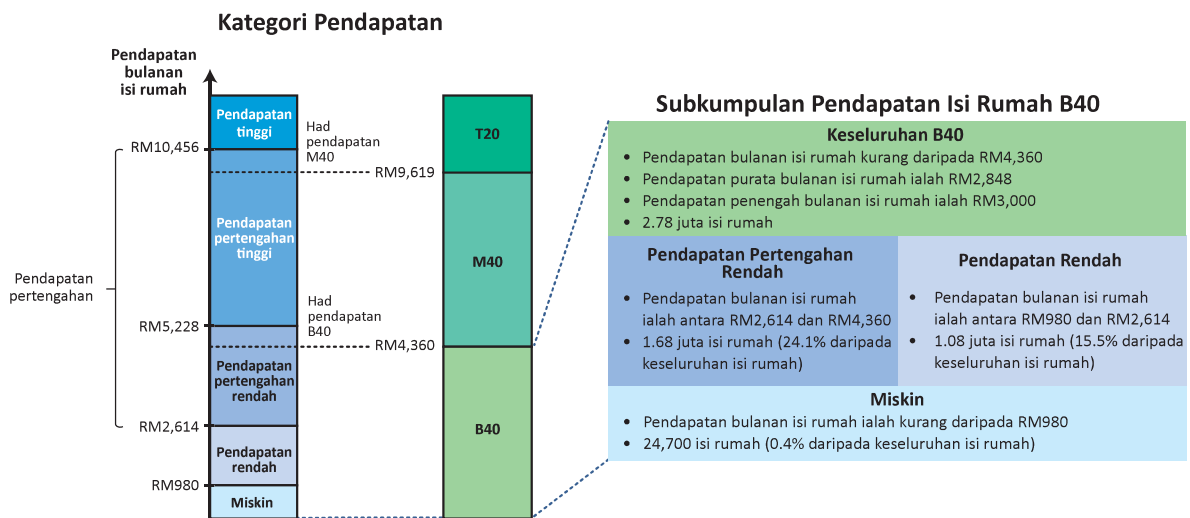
Kategori Pendapatan

Pendapatan bulanan isi rumah

Pendapatan tinggi

Pendapatan pertengahan tinggi

Pendapatan pertengahan rendah

Pendapatan rendah

Miskin

RM10,456

RM5,228

RM2,614

RM980

Pendapatan pertengahan

Had pendapatan M40

RM9,619

Had pendapatan B40

RM4,360

T20

M40

B40

Subkumpulan Pendapatan Isi Rumah B40

Keseluruhan B40
• Pendapatan bulanan isi rumah kurang daripada RM4,360
• Pendapatan purata bulanan isi rumah ialah RM2,848
• Pendapatan penengah bulanan isi rumah ialah RM3,000
• 2.78 juta isi rumah

Pendapatan Pertengahan Rendah
• Pendapatan bulanan isi rumah ialah antara RM2,614 dan RM4,360
• 1.68 juta isi rumah (24.1% daripada keseluruhan isi rumah)

Pendapatan Rendah
• Pendapatan bulanan isi rumah ialah antara RM980 dan RM2,614
• 1.08 juta isi rumah (15.5% daripada keseluruhan isi rumah)

Miskin
• Pendapatan bulanan isi rumah ialah kurang daripada RM980
• 24,700 isi rumah (0.4% daripada keseluruhan isi rumah)